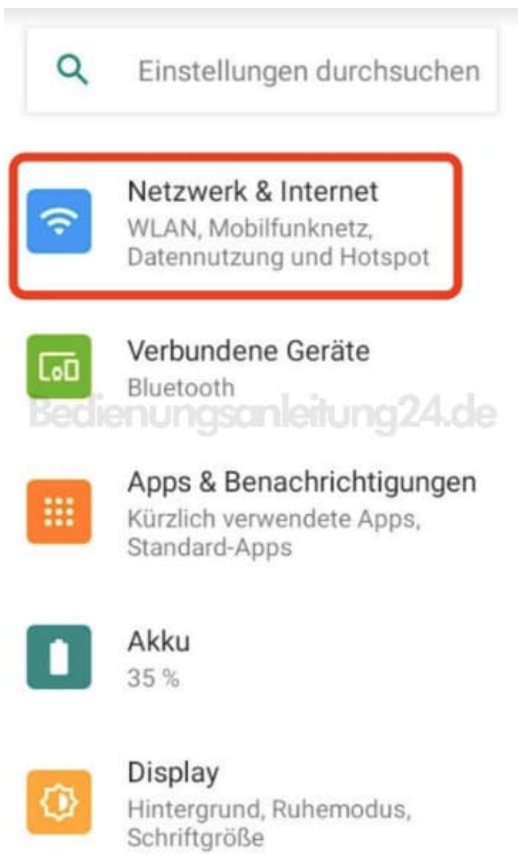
Einstellungen durchsuchen

Netzwerk & Internet
WLAN, Mobilfunknetz, Datennutzung und Hotspot

Verbundene Geräte
Bluetooth

Bedienungsanleitung24.de

Apps & Benachrichtigungen
Kürzlich verwendete Apps, Standard-Apps

Akku
35 %

Display
Hintergrund, Ruhemodus, Schriftgröße